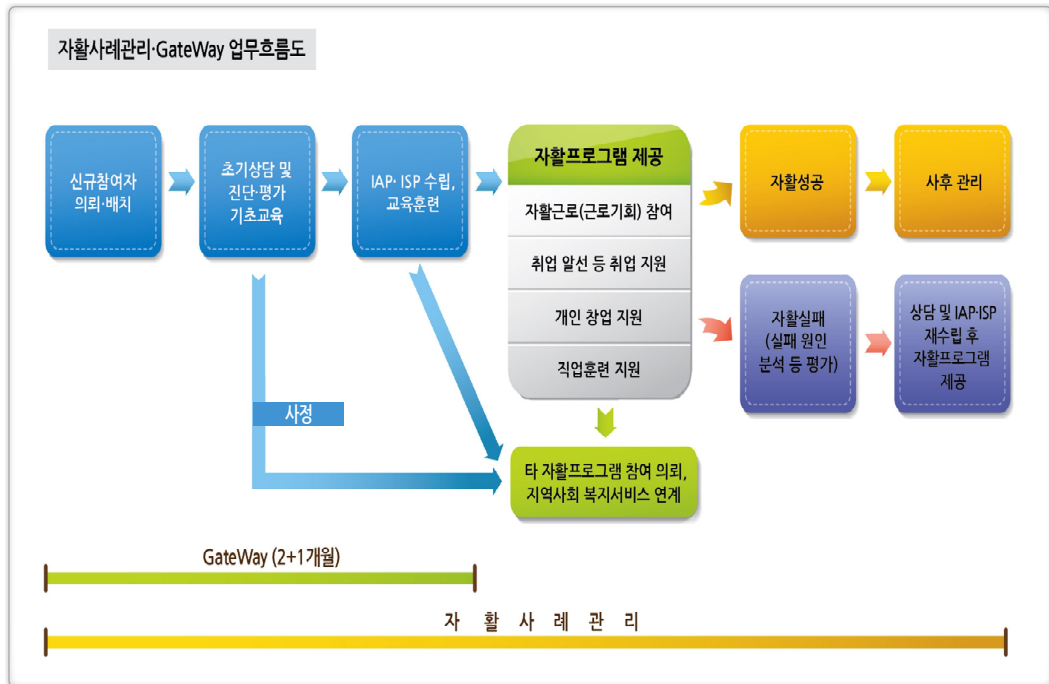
자활사례관리·GateWay 업무흐름도

신규참여자 의뢰·배치

초기상담 및 진단·평가 기초교육

IAP· ISP 수립, 교육훈련

자활프로그램 제공

자활근로(근로기회) 참여

취업 알선 등 취업 지원

개인 창업 지원

직업훈련 지원

자활성공

사후 관리

자활실패 (실패 원인 분석 등 평가)

상담 및 IAP·ISP 재수립 후 자활프로그램 제공

사정

타 자활프로그램 참여 의뢰, 지역사회 복지서비스 연계

GateWay (2+1개월)

자 활 사 례 관 리